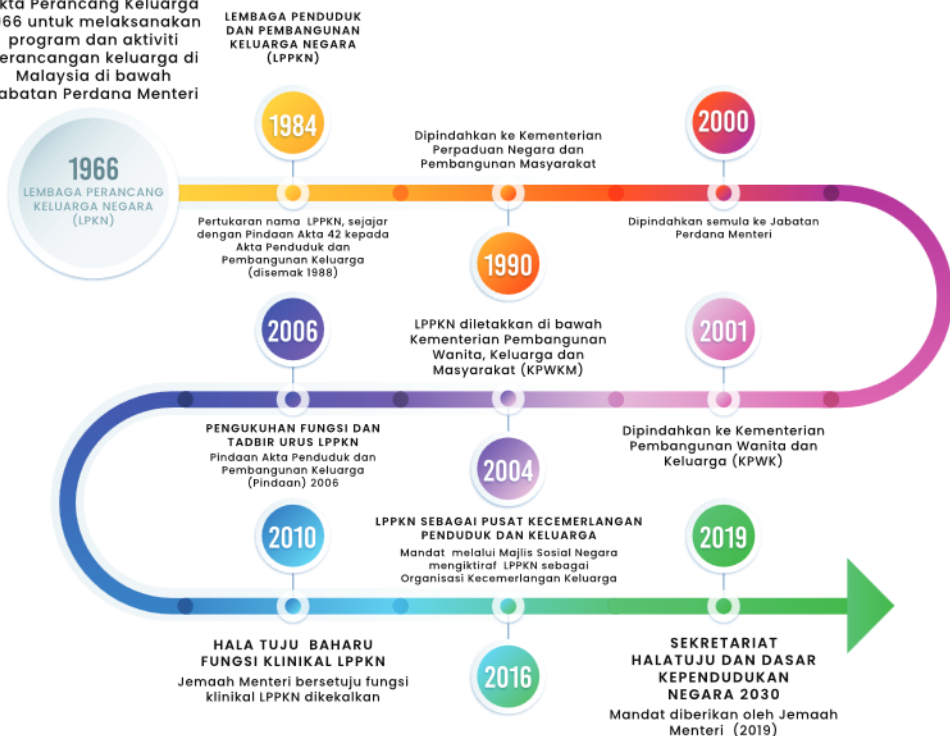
kta Perancang Keluarga 966 untuk melaksanakan program dan aktiviti erancangan keluarga di Malaysia di bawah abatan Perdana Menteri

LEMBAGA PENDUDUK DAN PEMBANGUNAN KELUARGA NEGARA (LPPKN)

1984

1966
LEMBAGA PERANCANG KELUARGA NEGARA (LPKN)

Pertukaran nama LPPKN, sejajar dengan Pindaan Akta 42 kepada Akta Penduduk dan Pembangunan Keluarga (disemak 1988)

Dipindahkan ke Kementerian Perpaduan Negara dan Pembangunan Masyarakat

1990

2000

Dipindahkan semula ke Jabatan Perdana Menteri

2006

LPPKN diletakkan di bawah Kementerian Pembangunan Wanita, Keluarga dan Masyarakat (KPWKM)

2001

PENGUKUHAN FUNGSI DAN TADBIR URUS LPPKN
Pindaan Akta Penduduk dan Pembangunan Keluarga (Pindaan) 2006

2004

Dipindahkan ke Kementerian Pembangunan Wanita dan Keluarga (KPWK)

2010

LPPKN SEBAGAI PUSAT KECEMERLANGAN PENDUDUK DAN KELUARGA
Mandat melalui Majlis Sosial Negara mengiktiraf LPPKN sebagai Organisasi Kecemerlangan Keluarga

2019

HALA TUJU BAHARU FUNGSI KLINIKAL LPPKN
Jemaah Menteri bersetuju fungsi klinikal LPPKN dikekalkan

2016

SEKRETARIAT HALATUJU DAN DASAR KEPENDUDUKAN NEGARA 2030
Mandat diberikan oleh Jemaah Menteri (2019)